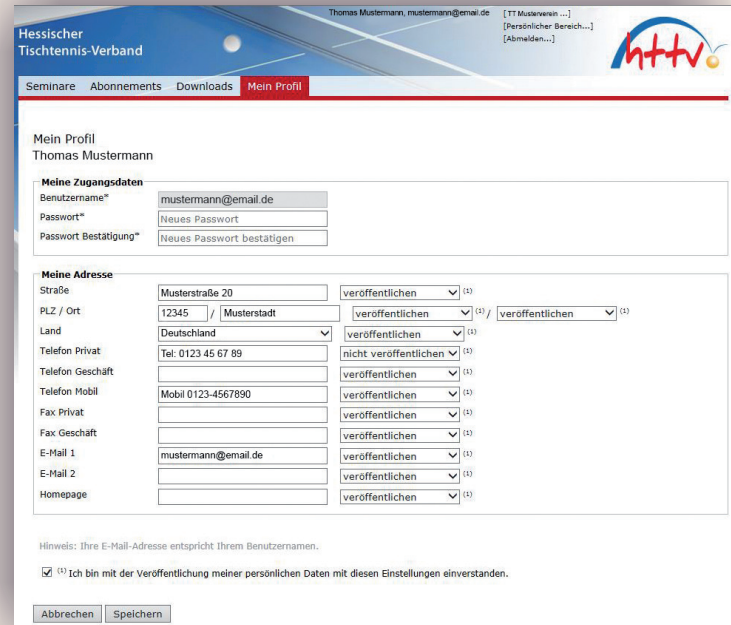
Thomas Mustermann, mustermann@email.de

[TT Musterverein ...]
[Persönlicher Bereich...]
[Abmelden...]

Hessischer Tischtennis-Verband

httv

Seminare Abonnements Downloads Mein Profil

Mein Profil
Thomas Mustermann

Meine Zugangsdaten

| | |
|---|---|
| Benutzername* | mustermann@email.de |
| Passwort* | Neues Passwort |
| Passwort Bestätigung* | Neues Passwort bestätigen |

Meine Adresse

| | | |
|---|---|---|
| Straße | Musterstraße 20 | veröffentlichen (1) |
| PLZ / Ort | 12345 / Musterstadt | veröffentlichen (1) / veröffentlichen (1) |
| Land | Deutschland | veröffentlichen (1) |
| Telefon Privat | Tel: 0123 45 67 89 | nicht veröffentlichen (1) |
| Telefon Geschäft | | veröffentlichen (1) |
| Telefon Mobil | Mobil 0123-4567890 | veröffentlichen (1) |
| Fax Privat | | veröffentlichen (1) |
| Fax Geschäft | | veröffentlichen (1) |
| E-Mail 1 | mustermann@email.de | veröffentlichen (1) |
| E-Mail 2 | | veröffentlichen (1) |
| Homepage | | veröffentlichen (1) |

Hinweis: Ihre E-Mail-Adresse entspricht Ihrem Benutzernamen.

☑ (1) Ich bin mit der Veröffentlichung meiner persönlichen Daten mit diesen Einstellungen einverstanden.

Abbrechen Speichern